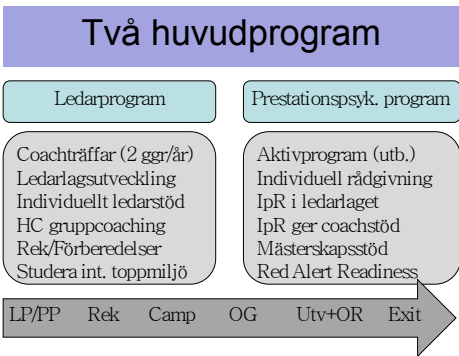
Två huvudprogram

Ledarprogram

Coachträffar (2 ggr/år)
Ledarlagsutveckling
Individuellt ledarstöd
HC gruppcoaching
Rek/Förberedelser
Studera int. toppmiljö

Prestationspsyk. program

Aktivprogram (utb.)
Individuell rådgivning
IpR i ledarlaget
IpR ger coachstöd
Mästerskapsstöd
Red Alert Readiness

LP/PP Rek Camp OG Utv+OR Exit